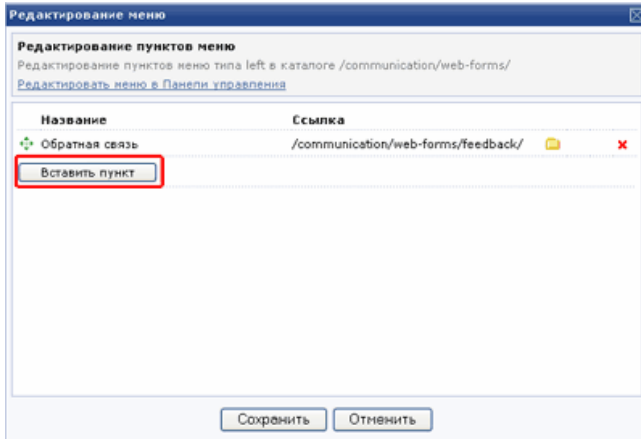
Редактирование меню

Редактирование пунктов меню

Редактирование пунктов меню типа left в каталоге /communication/web-forms/

Редактировать меню в Панели управления

| Название | Ссылка |
|---|---|
| Обратная связь | /communication/web-forms/feedback/ |

Вставить пункт

Сохранить Отменить